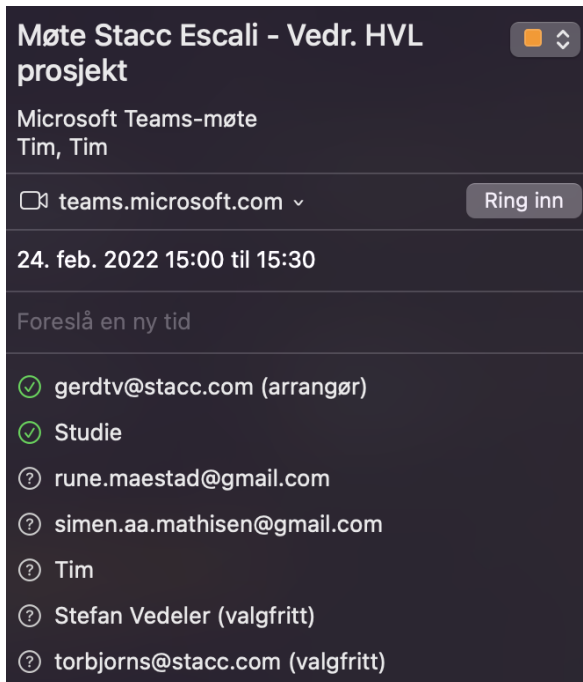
Møte Stacc Escali - Vedr. HVL prosjekt

Microsoft Teams-møte
Tim, Tim

teams.microsoft.com

Ring inn

24. feb. 2022 15:00 til 15:30

Foreslå en ny tid

gerdtv@stacc.com (arrangør)

Studie

rune.maestad@gmail.com

simen.aa.mathisen@gmail.com

Tim

Stefan Vedeler (valgfritt)

torbjorns@stacc.com (valgfritt)